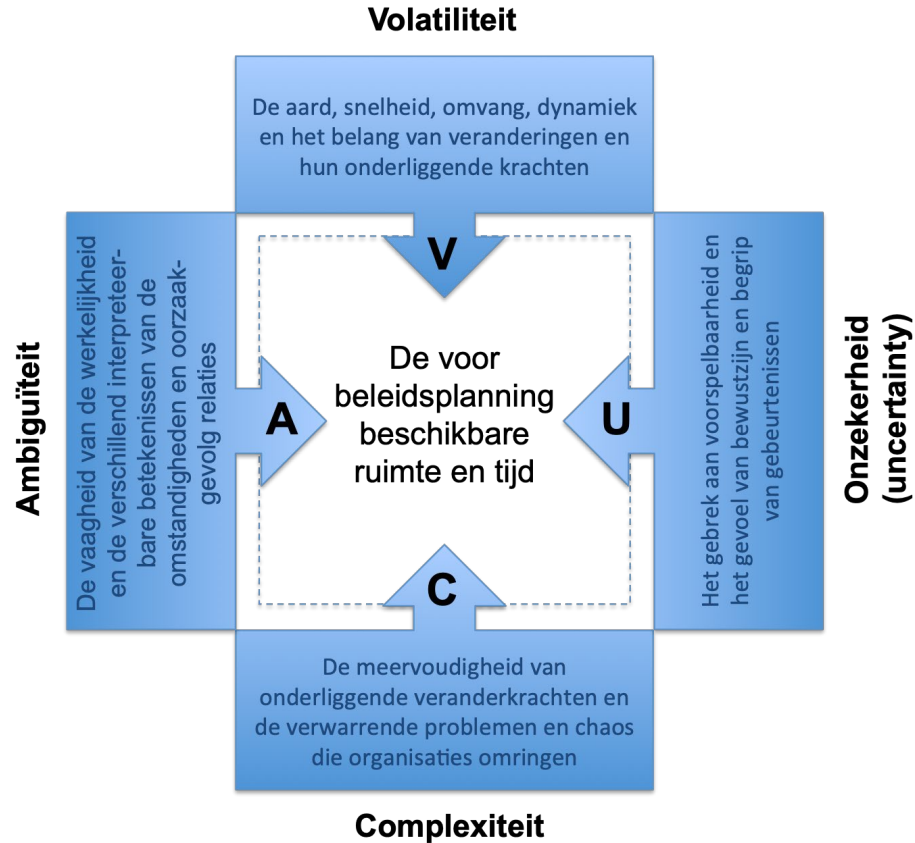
Volatiliteit

De aard, snelheid, omvang, dynamiek en het belang van veranderingen en hun onderliggende krachten

V

Ambiguïteit

De vaagheid van de werkelijkheid en de verschillend interpreteerbare betekenissen van de omstandigheden en oorzaakgevolg relaties

A

De voor beleidsplanning beschikbare ruimte en tijd

U

Het gebrek aan voorspelbaarheid en het gevoel van bewustzijn en begrip van gebeurtenissen

Onzekerheid (uncertainty)

C

De meervoudigheid van onderliggende veranderkrachten en de verwarrende problemen en chaos die organisaties omringen

Complexiteit